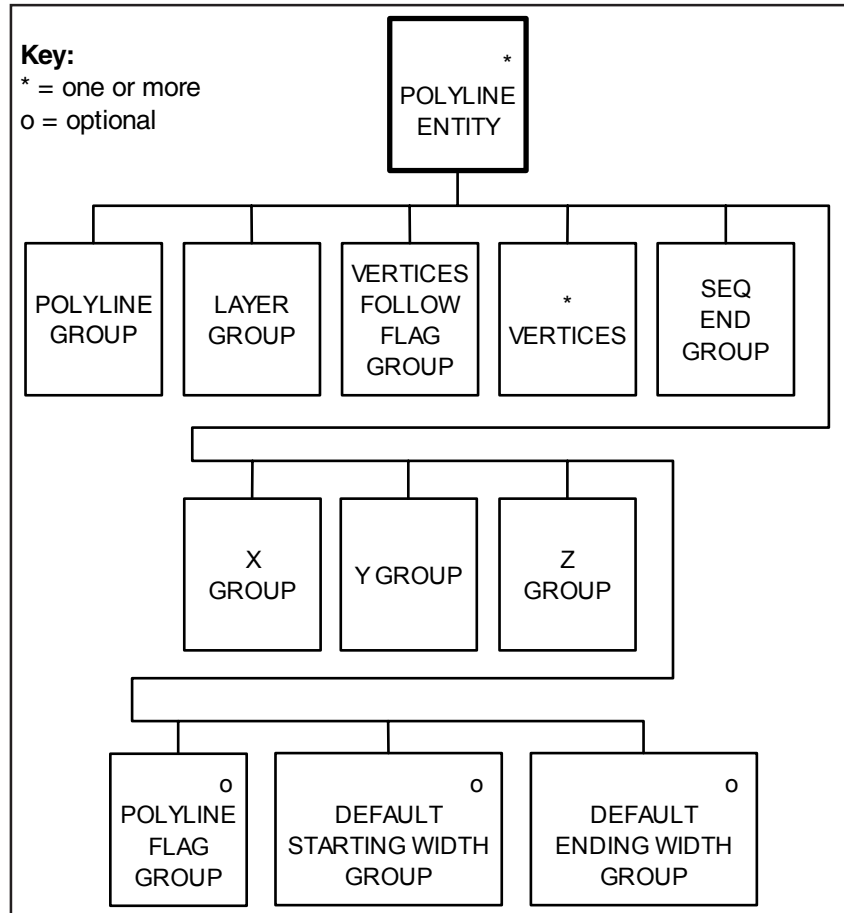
Key:
* = one or more
o = optional

*
POLYLINE ENTITY

POLYLINE GROUP

LAYER GROUP

VERTICES FOLLOW FLAG GROUP

*
VERTICES

SEQ END GROUP

X GROUP

Y GROUP

Z GROUP

o
POLYLINE FLAG GROUP

o
DEFAULT STARTING WIDTH GROUP

o
DEFAULT ENDING WIDTH GROUP